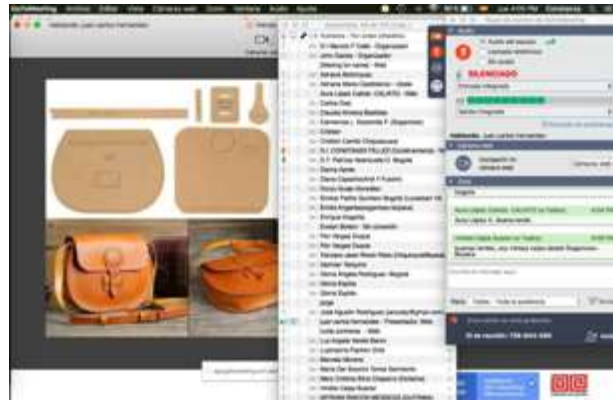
GoToMeeting Archivo Editar Ver Cámara web Iniciar Ventana Ayuda

Hablando: Juan carlos Hernandez

SILENCIADO

Hablando: Juan carlos Hernandez

Cámara web

Chat

Angela

Para: Todos - Toda la audiencia

ID de reunión: 758-853-565